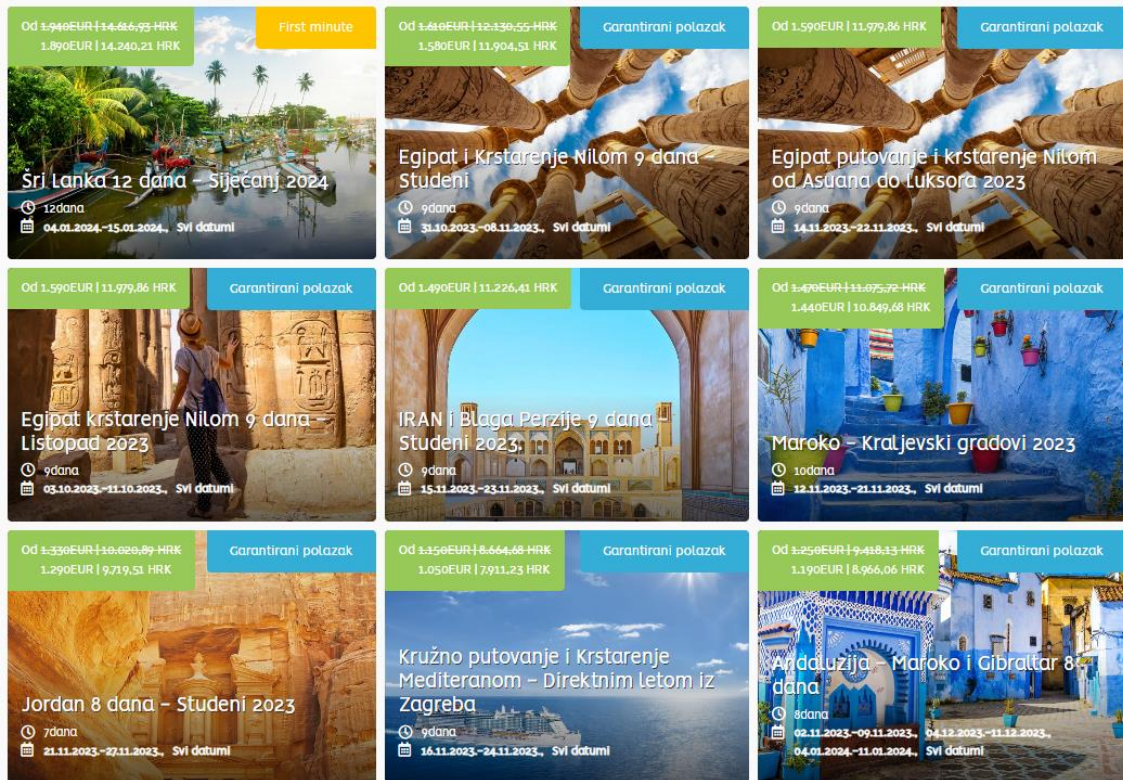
Od 1.940EUR | 14.616,93 HRK
1.890EUR | 14.240,21 HRK

First minute

Šri Lanka 12 dana - Siječanj 2024

12dana

04.01.2024.-15.01.2024., Svi datumi

Od 1.610EUR | 12.130,55 HRK
1.580EUR | 11.904,51 HRK

Garantirani polazak

Egipat i Krstarenje Nilom 9 dana - Studeni

9dana

31.10.2023.-08.11.2023., Svi datumi

Od 1.590EUR | 11.979,86 HRK

Garantirani polazak

Egipat putovanje i krstarenje Nilom od Asuana do Luksora 2023

9dana

14.11.2023.-22.11.2023., Svi datumi

Od 1.590EUR | 11.979,86 HRK

Garantirani polazak

Egipat krstarenje Nilom 9 dana - Listopad 2023

9dana

03.10.2023.-11.10.2023., Svi datumi

Od 1.490EUR | 11.226,41 HRK

Garantirani polazak

IRAN i Blaga Perzije 9 dana - Studeni 2023

9dana

15.11.2023.-23.11.2023., Svi datumi

Od 1.470EUR | 11.075,72 HRK
1.440EUR | 10.849,68 HRK

Garantirani polazak

Maroko - Kraljevski gradovi 2023

10dana

12.11.2023.-21.11.2023., Svi datumi

Od 1.330EUR | 10.020,89 HRK
1.290EUR | 9.719,51 HRK

Garantirani polazak

Jordan 8 dana - Studeni 2023

7dana

21.11.2023.-27.11.2023., Svi datumi

Od 1.150EUR | 8.664,68 HRK
1.050EUR | 7.911,23 HRK

Garantirani polazak

Kružno putovanje i Krstarenje Mediteranom - Direktnim letom iz Zagreba

9dana

16.11.2023.-24.11.2023., Svi datumi

Od 1.250EUR | 9.418,13 HRK
1.190EUR | 8.966,06 HRK

Garantirani polazak

Andaluzija - Maroko i Gibraltar 8 dana

8dana

02.11.2023.-09.11.2023., 04.12.2023.-11.12.2023., 04.01.2024.-11.01.2024., Svi datumi